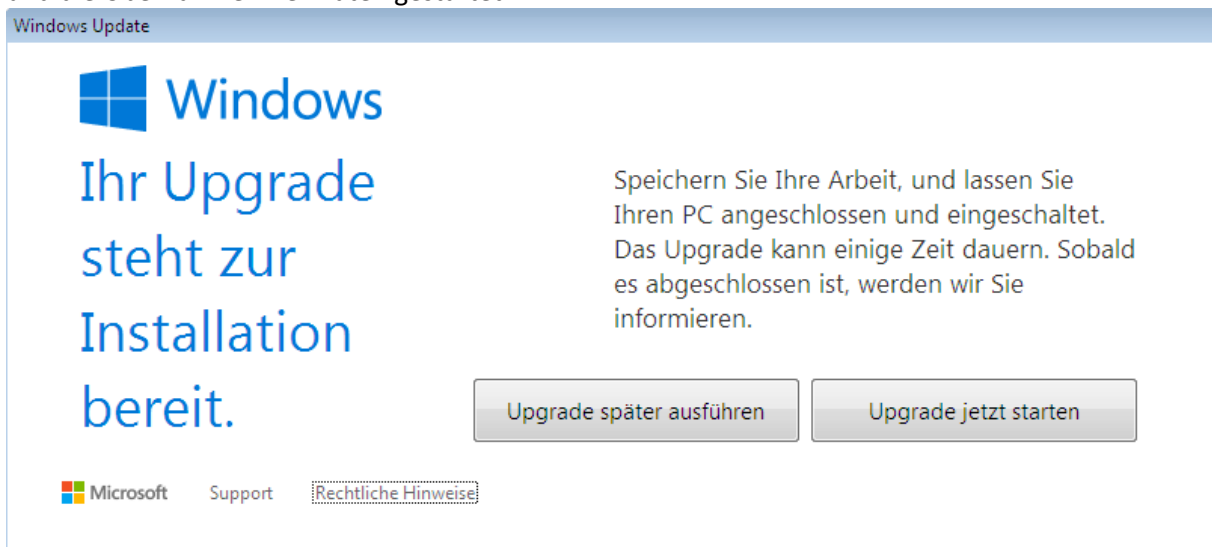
Windows Update

Windows

Ihr Upgrade steht zur Installation bereit.

Speichern Sie Ihre Arbeit, und lassen Sie Ihren PC angeschlossen und eingeschaltet. Das Upgrade kann einige Zeit dauern. Sobald es abgeschlossen ist, werden wir Sie informieren.

Upgrade später ausführen

Upgrade jetzt starten

Microsoft Support Rechtliche Hinweise